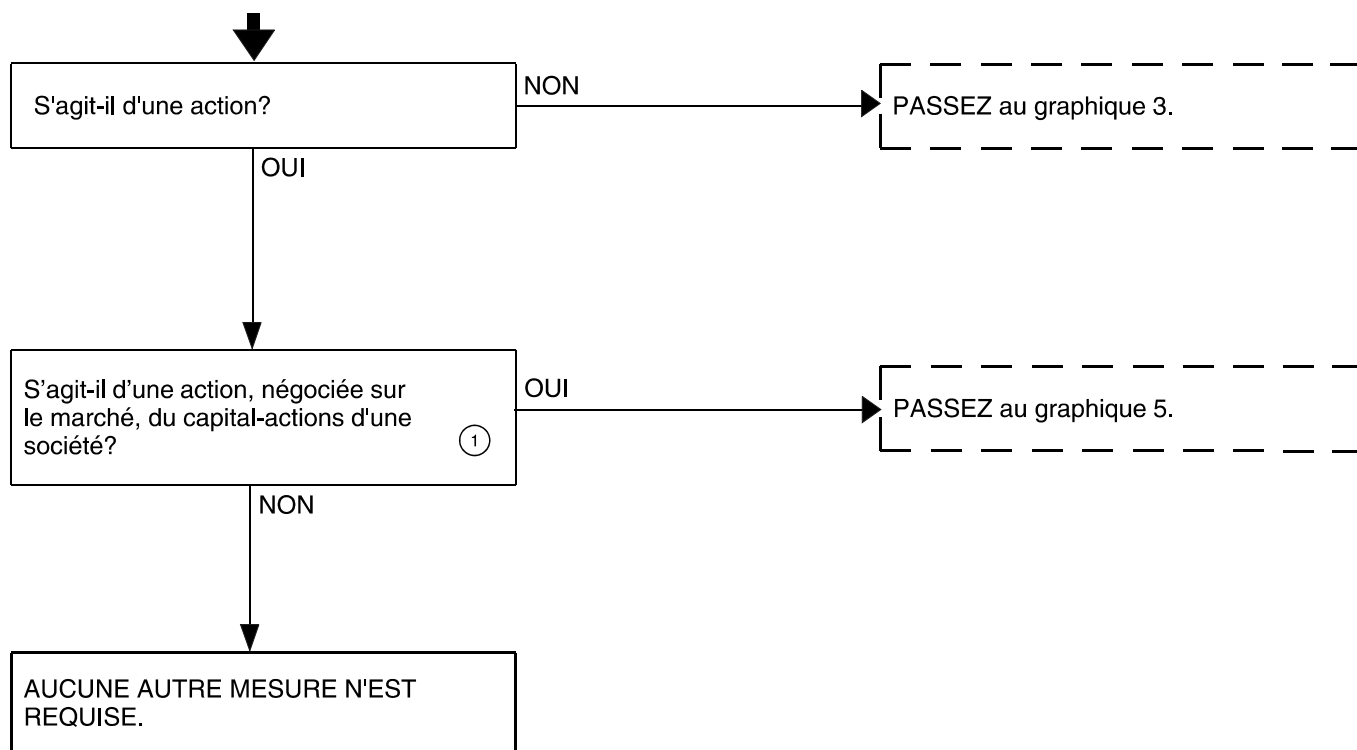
S'agit-il d'une action?

NON

PASSEZ au graphique 3.

OUI

S'agit-il d'une action, négociée sur le marché, du capital-actions d'une société? ①

OUI

PASSEZ au graphique 5.

NON

AUCUNE AUTRE MESURE N'EST REQUISE.